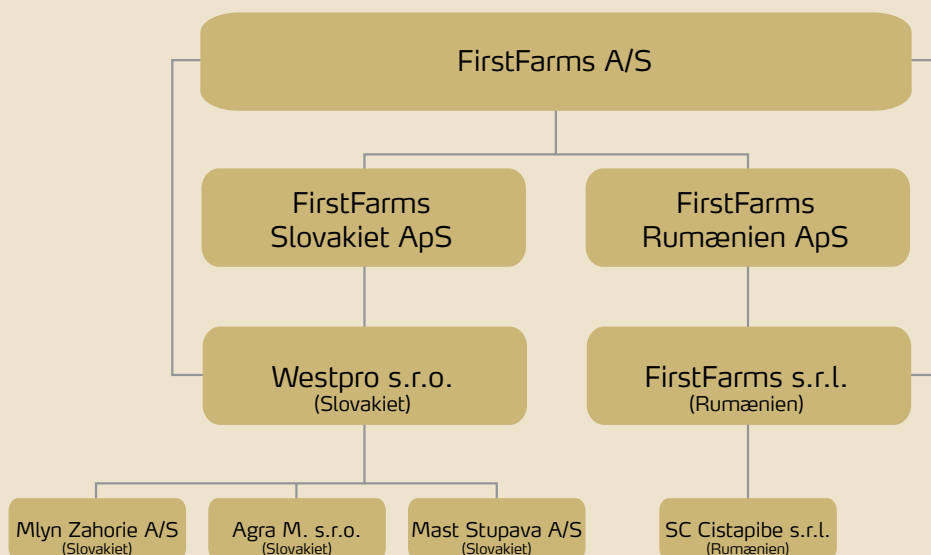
FirstFarms A/S

FirstFarms Slovakiet ApS

FirstFarms Rumænien ApS

Westpro s.r.o.
(Slovakiet)

FirstFarms s.r.l.
(Rumænien)

Mlyn Zahorie A/S
(Slovakiet)

Agra M. s.r.o.
(Slovakiet)

Mast Stupava A/S
(Slovakiet)

SC Cistapibe s.r.l.
(Rumænien)